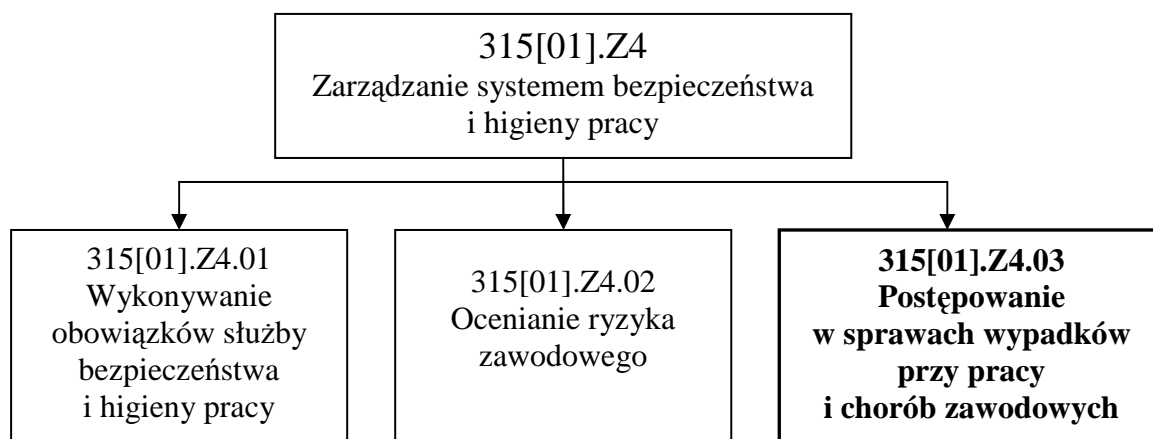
315[01].Z4
Zarządzanie systemem bezpieczeństwa i higieny pracy

315[01].Z4.01
Wykonywanie obowiązków służby bezpieczeństwa i higieny pracy

315[01].Z4.02
Ocenianie ryzyka zawodowego

**315[01].Z4.03**
**Postępowanie w sprawach wypadków przy pracy i chorób zawodowych**